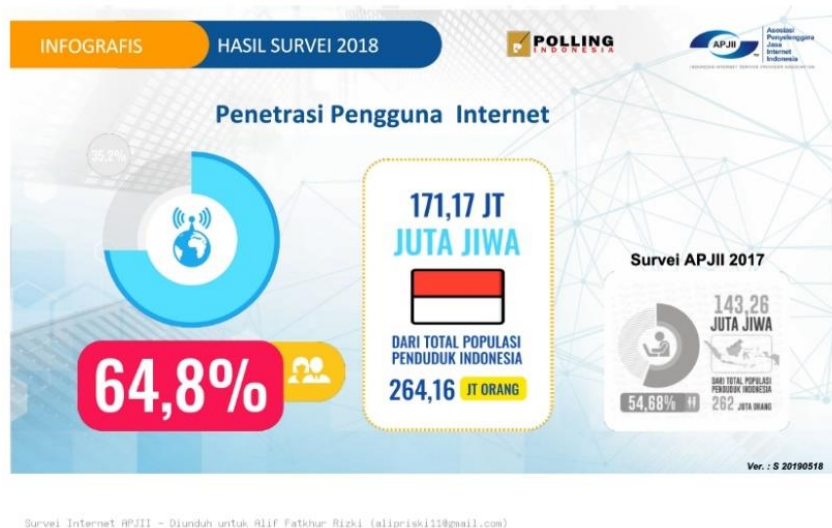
INFOGRAFIS

HASIL SURVEI 2018

POLLING INDONESIA

APJII Asosiasi Penyelenggara Jasa Internet Indonesia

Penetrasi Pengguna Internet

35,2%

64,8%

171,17 JT
JUTA JIWA

DARI TOTAL POPULASI PENDUDUK INDONESIA

264,16 JT ORANG

Survei APJII 2017

143,26 JUTA JIWA

DARI TOTAL POPULASI PENDUDUK INDONESIA

54,68%

262 JUTA ORANG

Ver. : S 20190518

Survei Internet APJII - Diunduh untuk Alif Fatkhur Rizki (alipriski11@gmail.com)